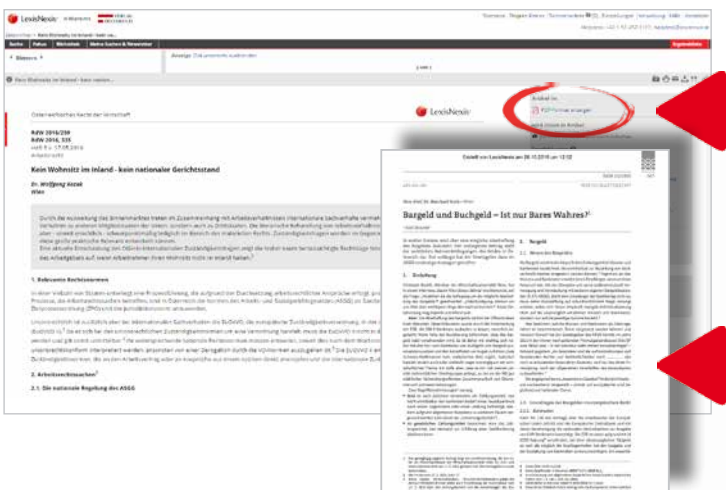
LexisNexis

Kein Wohnsitz im Inland - kein nationaler Gerichtsstand

Dr. Wolfgang Kozak
Wien

1. Relevante Rechtsnormen

2. Arbeitsrechtssachen

2.1. Die nationale Regelung des ASGG

LexisNexis

Bargeld und Buchgeld – Ist nur Bares Wahres?

1. Einleitung

2. Bargeld

3. Buchgeld